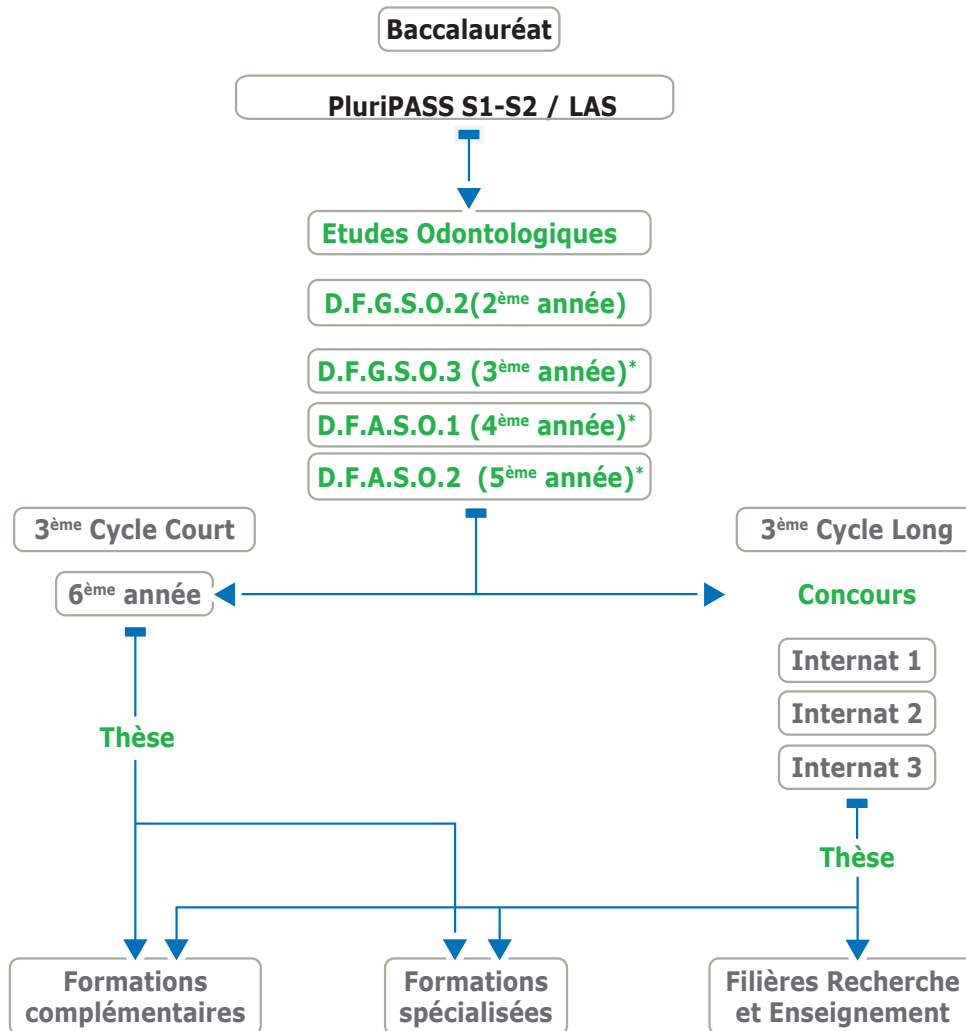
Baccalauréat

PluriPASS S1-S2 / LAS

Etudes Odontologiques

D.F.G.S.O.2(2$^{ème}$ année)

D.F.G.S.O.3 (3$^{ème}$ année)*

D.F.A.S.O.1 (4$^{ème}$ année)*

D.F.A.S.O.2 (5$^{ème}$ année)*

3$^{ème}$ Cycle Court

3$^{ème}$ Cycle Long

6$^{ème}$ année

Concours

Internat 1

Internat 2

Internat 3

Thèse

Thèse

Formations complémentaires

Formations spécialisées

Filières Recherche et Enseignement